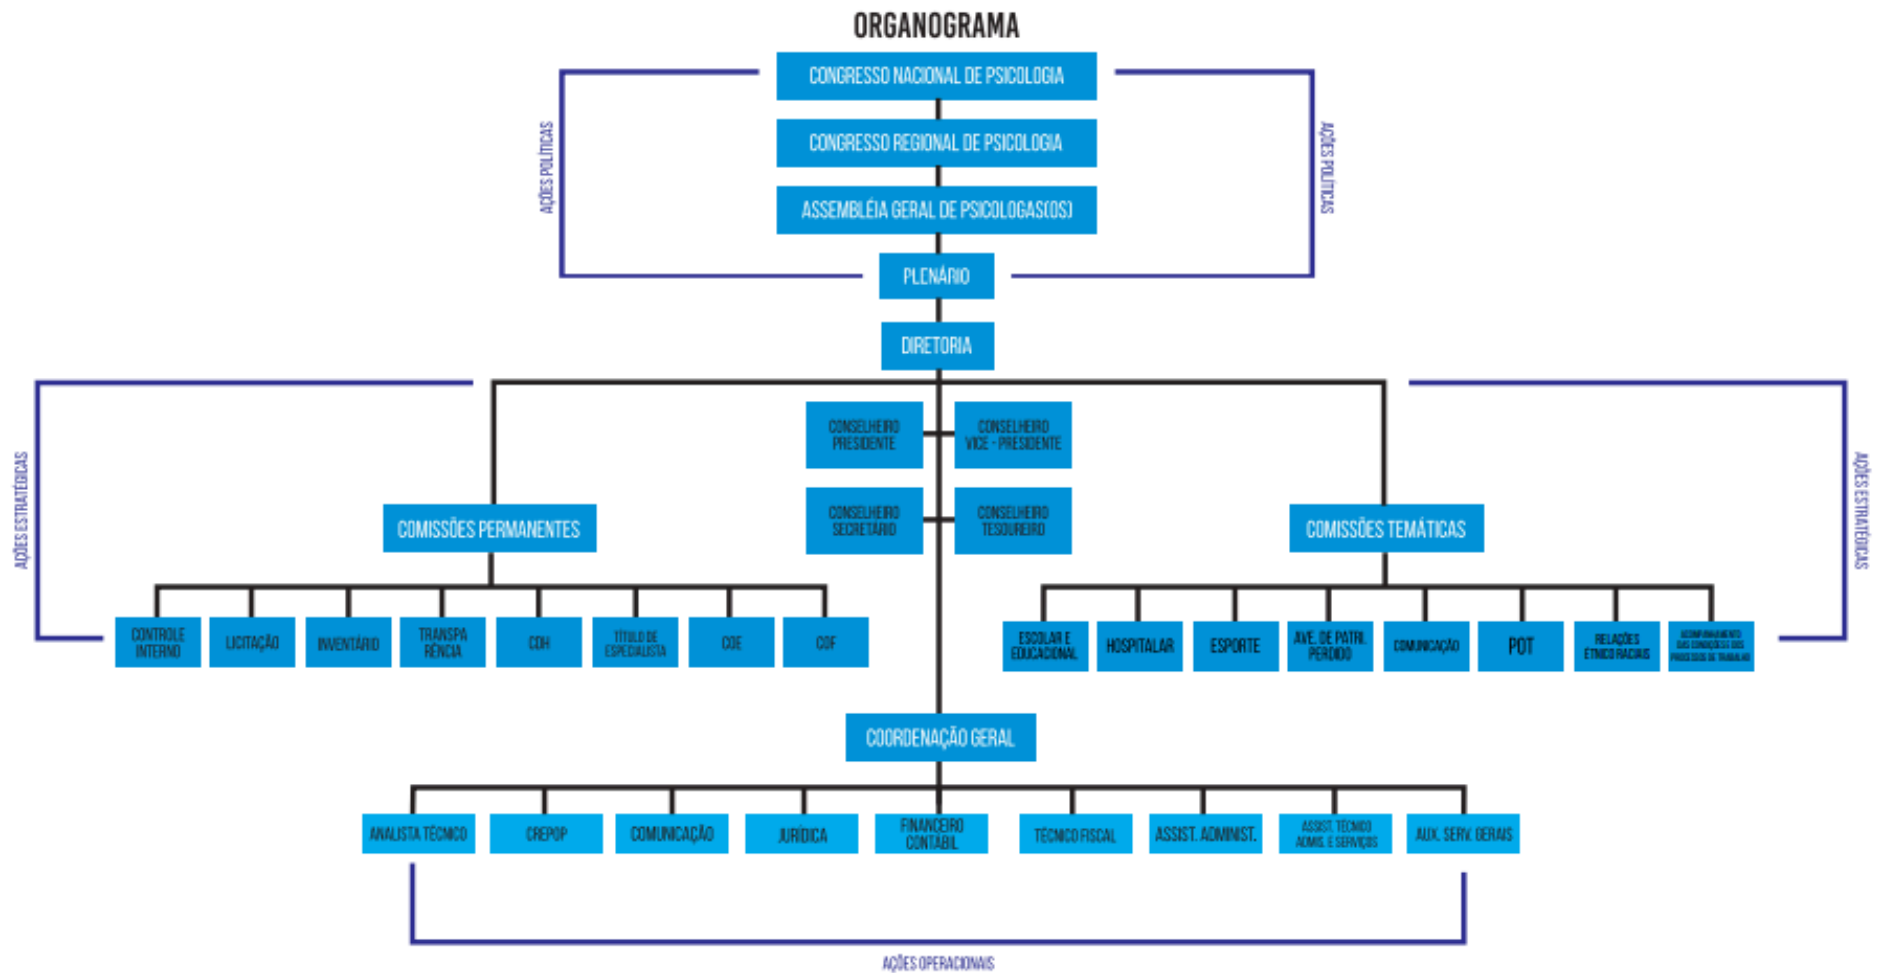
ORGANOGRAMA

CONGRESSO NACIONAL DE PSICOLOGIA

CONGRESSO REGIONAL DE PSICOLOGIA

ASSEMBLÉIA GERAL DE PSICOLOGAS(OS)

PLENÁRIO

AÇÕES POLITICAS

AÇÕES POLITICAS

DIRETORIA

CONSELHEIRO PRESIDENTE

CONSELHEIRO VICE - PRESIDENTE

CONSELHEIRO SECRETÁRIO

CONSELHEIRO TESOUREIRO

AÇÕES ESTRATÉGICAS

COMISSÕES PERMANENTES

CONTROLE INTERNO

LICITAÇÃO

INVENTÁRIO

TRANSPARÊNCIA

CDH

TÍTULO DE ESPECIALISTA

COE

COF

COMISSÕES TEMÁTICAS

ESCOLAR E EDUCACIONAL

HOSPITALAR

ESPORTE

AVE. DE PATRI. PERDIDO

COMUNICAÇÃO

POT

RELAÇÕES ÉTNICO RACIAIS

ACOMPANHAMENTO DAS CONDIÇÕES DOS PROCESSOS DE TRABALHO

AÇÕES ESTRATÉGICAS

COORDENAÇÃO GERAL

ANALISTA TÉCNICO

CREPOP

COMUNICAÇÃO

JURÍDICA

FINANCEIRO CONTÁBIL

TÉCNICO FISCAL

ASSIST. ADMINIST.

ASSIST. TÉCNICO ADMIS. E SERVIÇOS

AUX. SERV. GERAIS

AÇÕES OPERACIONAIS